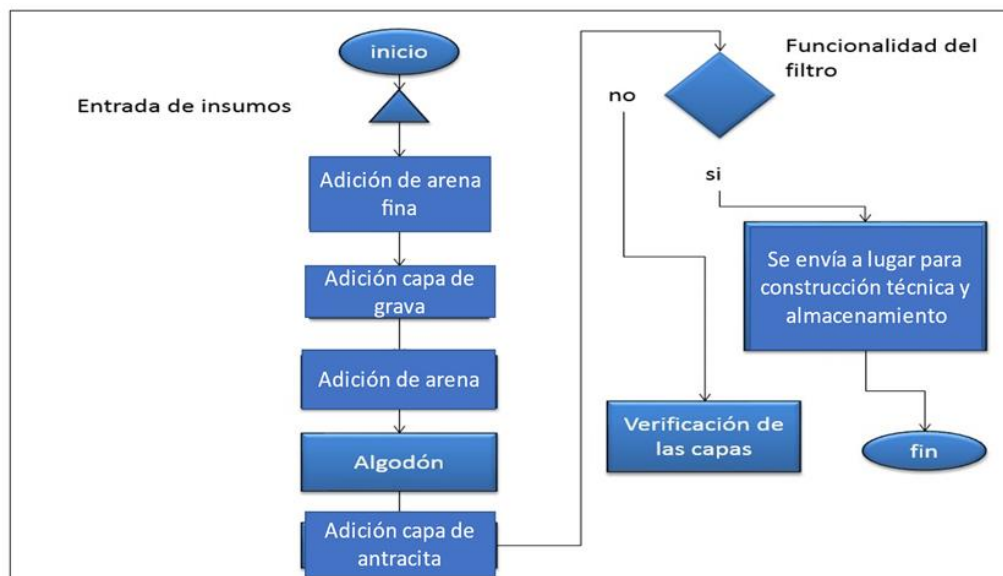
inicio

Entrada de insumos

Adición de arena fina

Adición capa de grava

Adición de arena

Algodón

Adición capa de antracita

Funcionalidad del filtro

no

si

Se envía a lugar para construcción técnica y almacenamiento

Verificación de las capas

fin